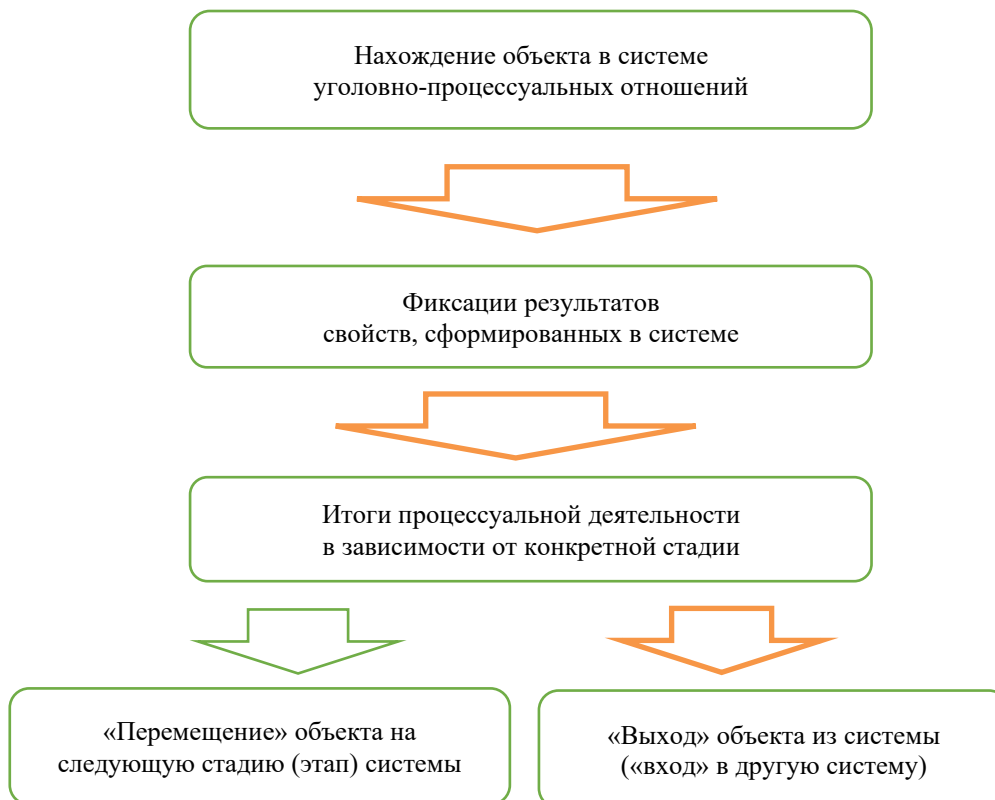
Нахождение объекта в системе уголовно-процессуальных отношений

Фиксации результатов свойств, сформированных в системе

Итоги процессуальной деятельности в зависимости от конкретной стадии

«Перемещение» объекта на следующую стадию (этап) системы

«Выход» объекта из системы («вход» в другую систему)